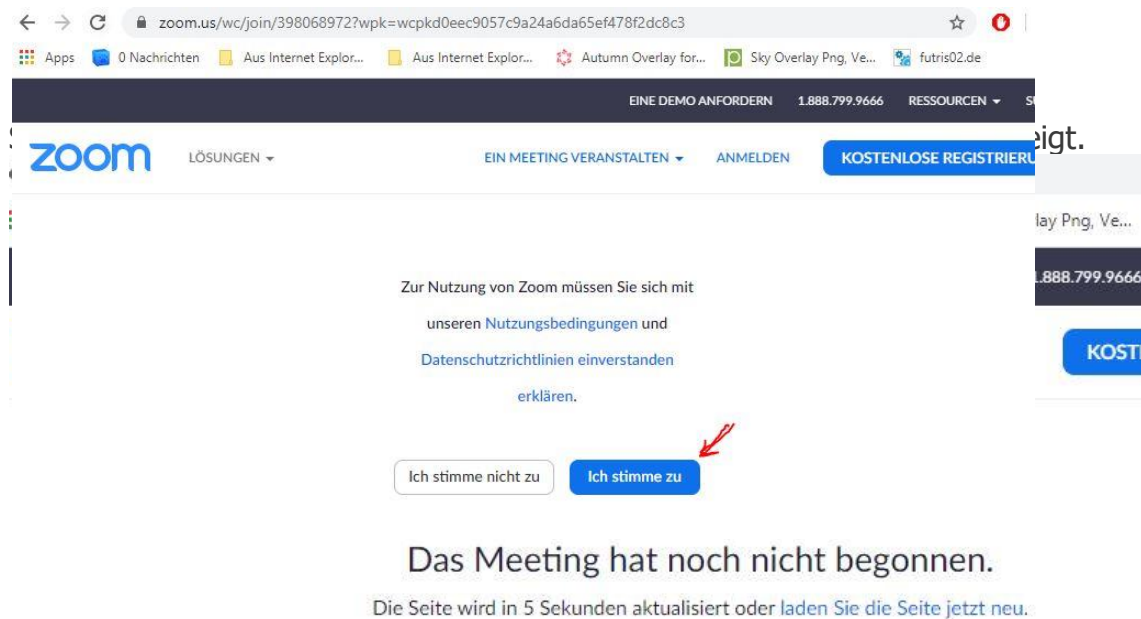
zoom.us/wc/join/398068972?wpk=wcpkd0eec9057c9a24a6da65ef478f2dc8c3

Apps 0 Nachrichten Aus Internet Explor... Aus Internet Explor... Autumn Overlay for... Sky Overlay Png, Ve... futris02.de

EINE DEMO ANFORDERN 1.888.799.9666 RESSOURCEN

eigt.

zoom LÖSUNGEN EIN MEETING VERANSTALTEN ANMELDEN KOSTENLOSE REGISTRIERU

lay Png, Ve...

1.888.799.9666

KOST

Zur Nutzung von Zoom müssen Sie sich mit unseren Nutzungsbedingungen und Datenschutzrichtlinien einverstanden erklären.

Ich stimme nicht zu Ich stimme zu

Das Meeting hat noch nicht begonnen.

Die Seite wird in 5 Sekunden aktualisiert oder laden Sie die Seite jetzt neu.